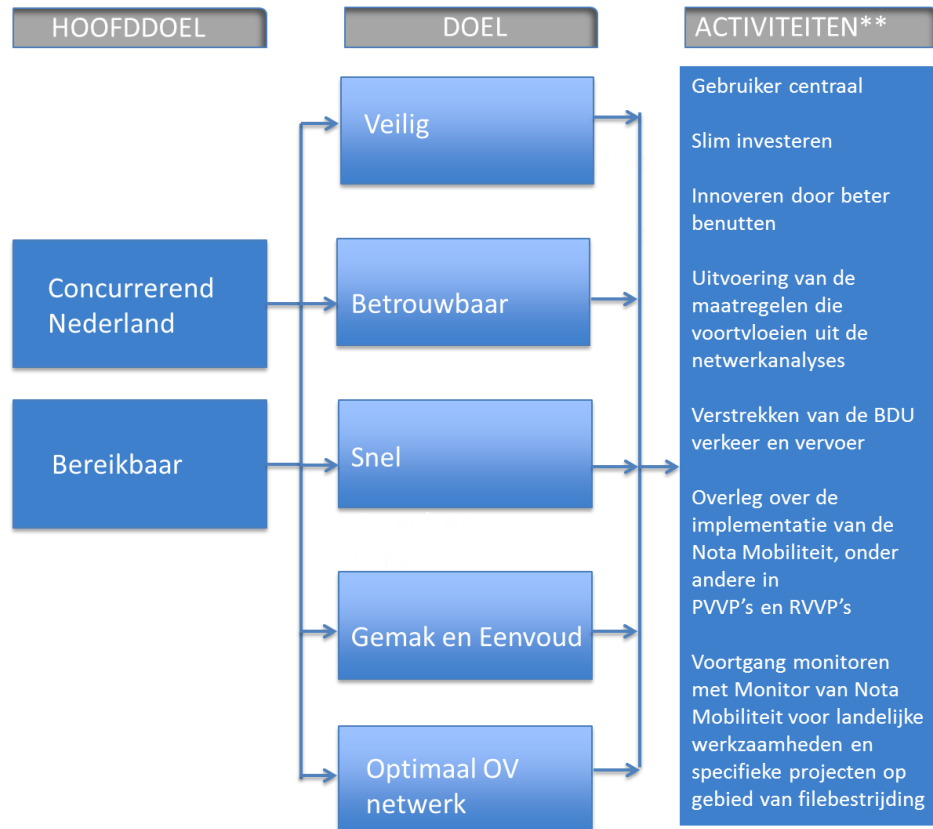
HOOFDDOEL

DOEL

ACTIVITEITEN**

Concurrerend Nederland

Bereikbaar

Veilig

Betrouwbaar

Snel

Gemak en Eenvoud

Optimaal OV netwerk

Gebruiker centraal

Slim investeren

Innoveren door beter benutten

Uitvoering van de maatregelen die voortvloeien uit de netwerkanalyses

Verstrekken van de BDU verkeer en vervoer

Overleg over de implementatie van de Nota Mobiliteit, onder andere in PVVP's en RVVP's

Voortgang monitoren met Monitor van Nota Mobiliteit voor landelijke werkzaamheden en specifieke projecten op gebied van filebestrijding